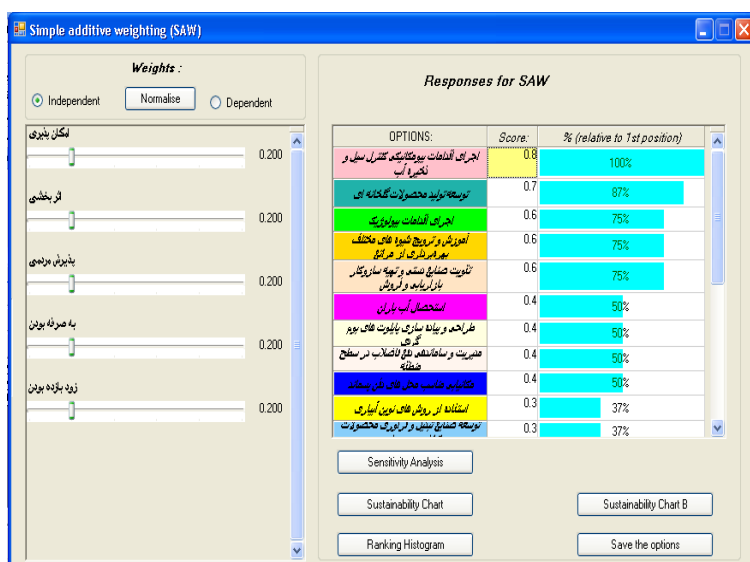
Simple additive weighting (SAW)

Weights :

Independent Normalise Dependent

امکان پذیری 0.200

اثر بخشی 0.200

پذیرش مردمی 0.200

به صرفه بودن 0.200

زود بازده بودن 0.200

Responses for SAW

| OPTIONS: | Score: | % (relative to 1st position) |
|---|---|---|
| اجرای اقدامات بیومکانیکی کنترل سیل و ذخیره آب | 0.8 | 100% |
| توسعه تولید محصولات گلخانه ای | 0.7 | 87% |
| اجرای اقدامات بیولوژیک | 0.6 | 75% |
| آموزش و ترویج شیوه های مختلف بهره برداری از مراتع | 0.6 | 75% |
| تقویت صنایع دستی و تهیه سازوکار بازاریابی و فروش | 0.6 | 75% |
| استحصال آب باران | 0.4 | 50% |
| طراحی و پیاده سازی پایلوت های بوم گردی | 0.4 | 50% |
| مدیریت و ساماندهی نقاط اتصال در سطح منطقه | 0.4 | 50% |
| مکانیابی مناسب محل های دفن پسماند | 0.4 | 50% |
| استفاده از روش های نوین آبیاری | 0.3 | 37% |
| توسعه صنایع تبدیلی و فرآوری محصولات | 0.3 | 37% |

Sensitivity Analysis

Sustainability Chart

Sustainability Chart B

Ranking Histogram

Save the options